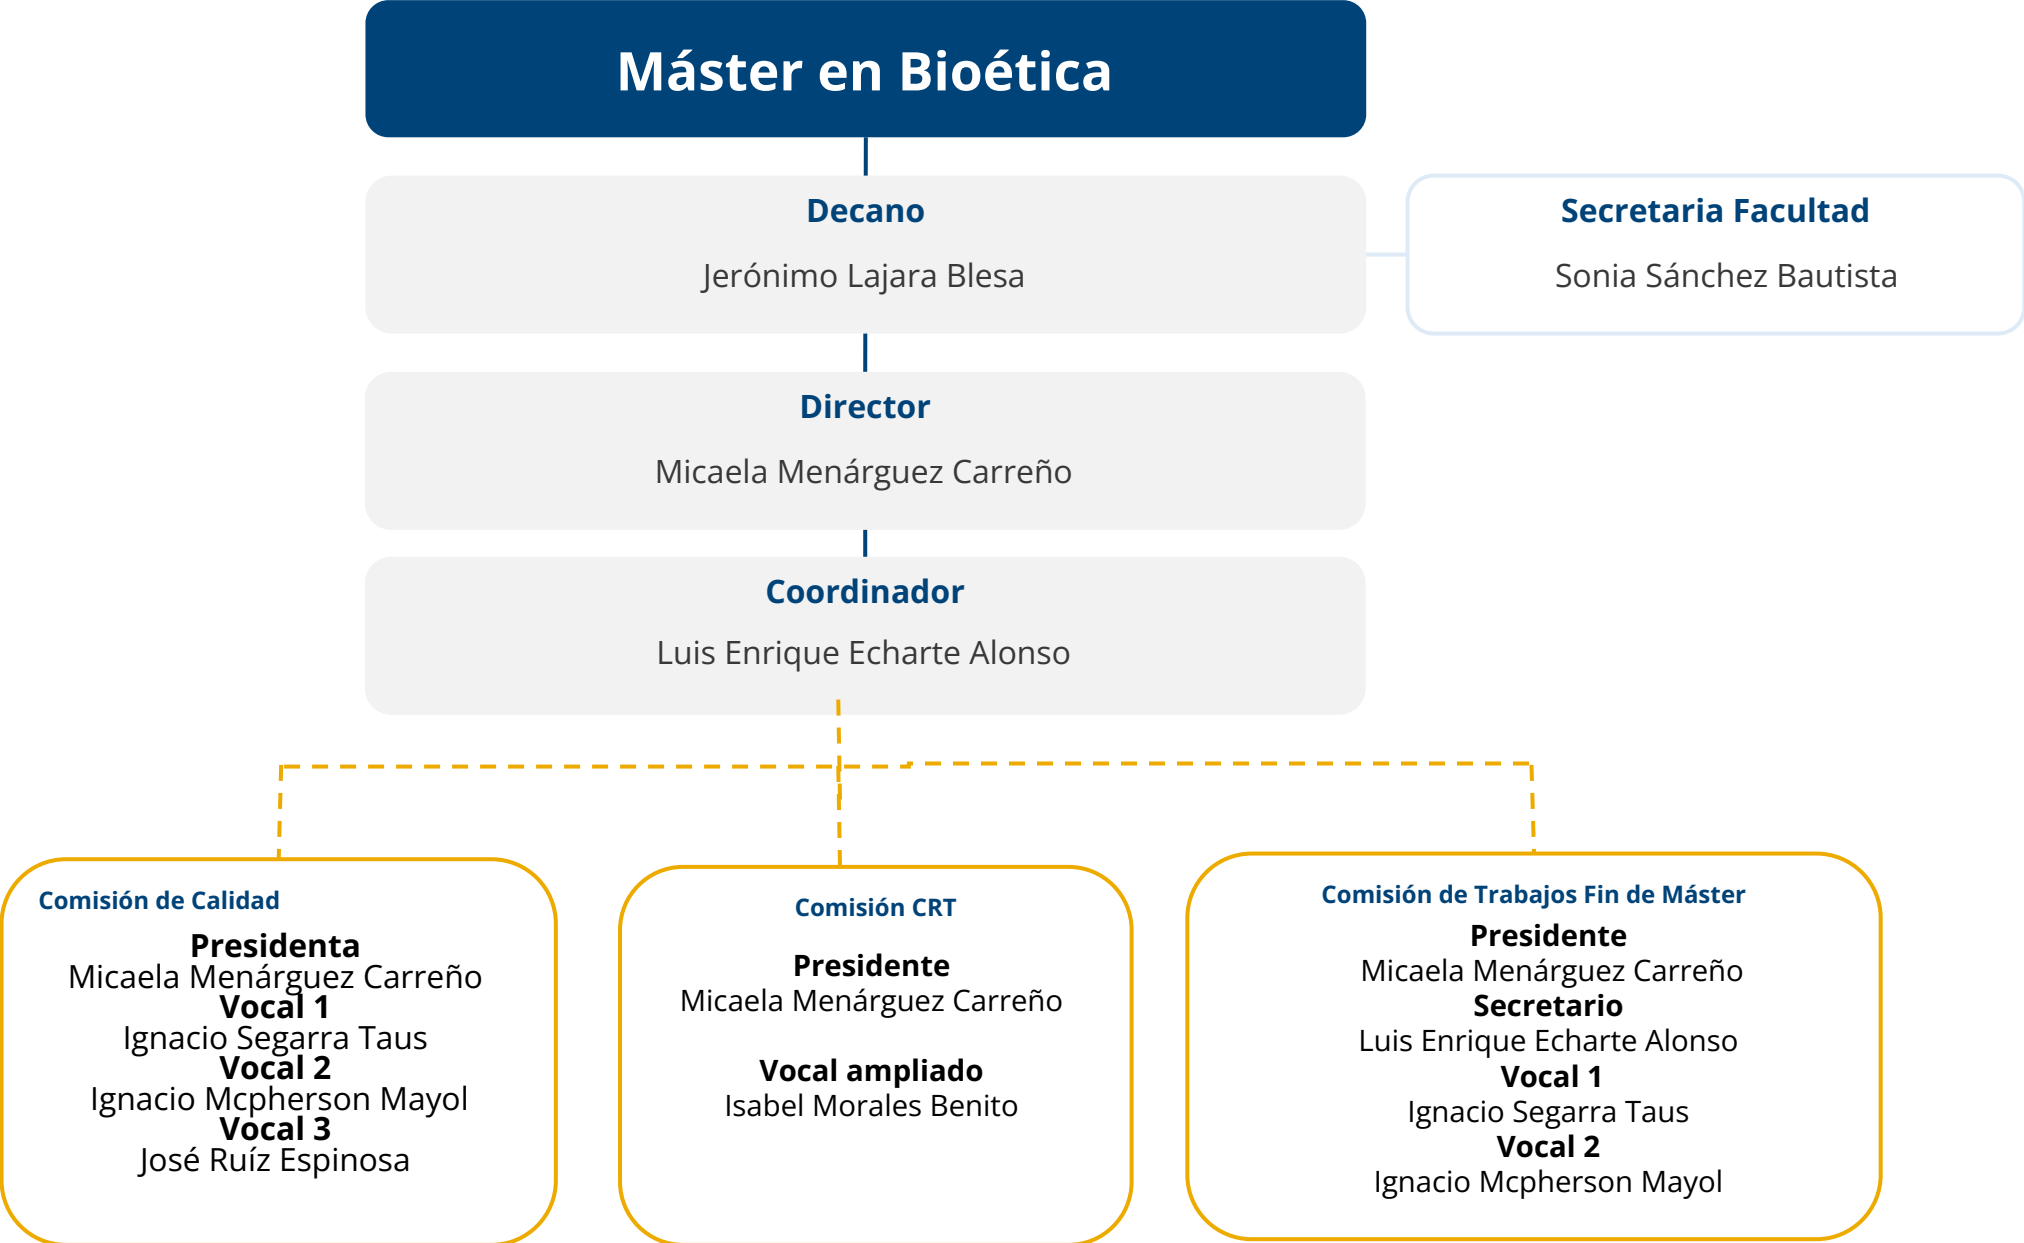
Máster en Bioética

Decano
Jerónimo Lajara Blesa

Secretaria Facultad
Sonia Sánchez Bautista

Director
Micaela Menárguez Carreño

Coordinador
Luis Enrique Echarte Alonso

Comisión de Calidad
Presidenta
Micaela Menárguez Carreño
Vocal 1
Ignacio Segarra Taus
Vocal 2
Ignacio Mcpherson Mayol
Vocal 3
José Ruíz Espinosa

Comisión CRT
Presidente
Micaela Menárguez Carreño

Vocal ampliado
Isabel Morales Benito

Comisión de Trabajos Fin de Máster
Presidente
Micaela Menárguez Carreño
Secretario
Luis Enrique Echarte Alonso
Vocal 1
Ignacio Segarra Taus
Vocal 2
Ignacio Mcpherson Mayol